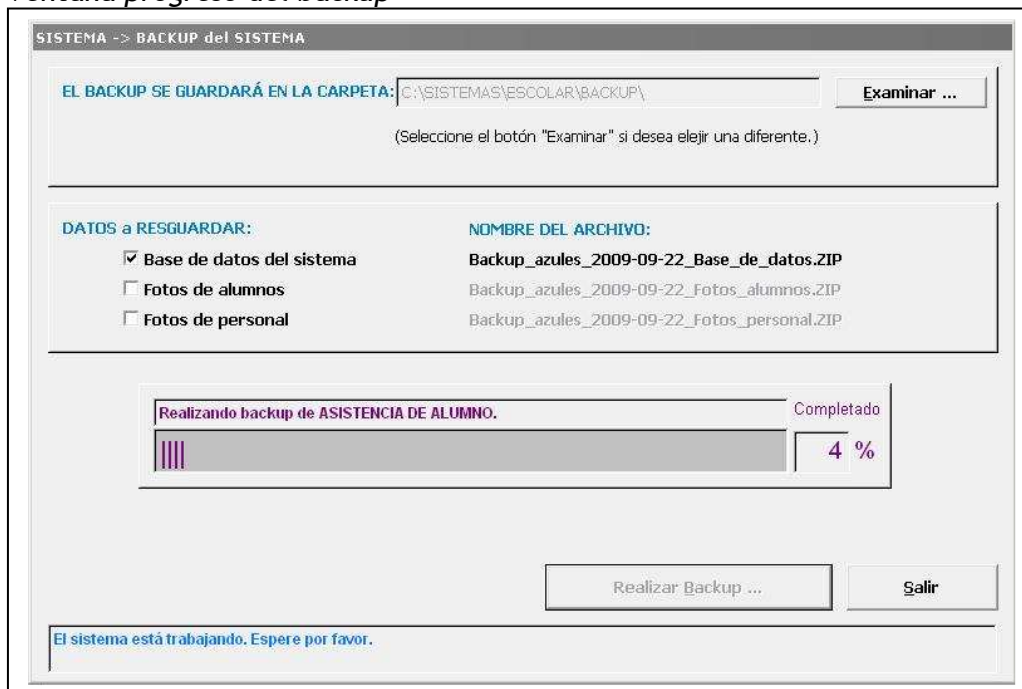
Ventana progreso del backup

SISTEMA -> BACKUP del SISTEMA

EL BACKUP SE GUARDARÁ EN LA CARPETA: C:\SISTEMAS\ESCOLAR\BACKUP\

Examinar ...

(Seleccione el botón "Examinar" si desea elejir una diferente.)

DATOS a RESGUARDAR:

NOMBRE DEL ARCHIVO:

☑ Base de datos del sistema

Backup_azules_2009-09-22_Base_de_datos.ZIP

☐ Fotos de alumnos

Backup_azules_2009-09-22_Fotos_alumnos.ZIP

☐ Fotos de personal

Backup_azules_2009-09-22_Fotos_personal.ZIP

Realizando backup de ASISTENCIA DE ALUMNO.

Completado

4 %

Realizar Backup ...

Salir

El sistema está trabajando. Espere por favor.